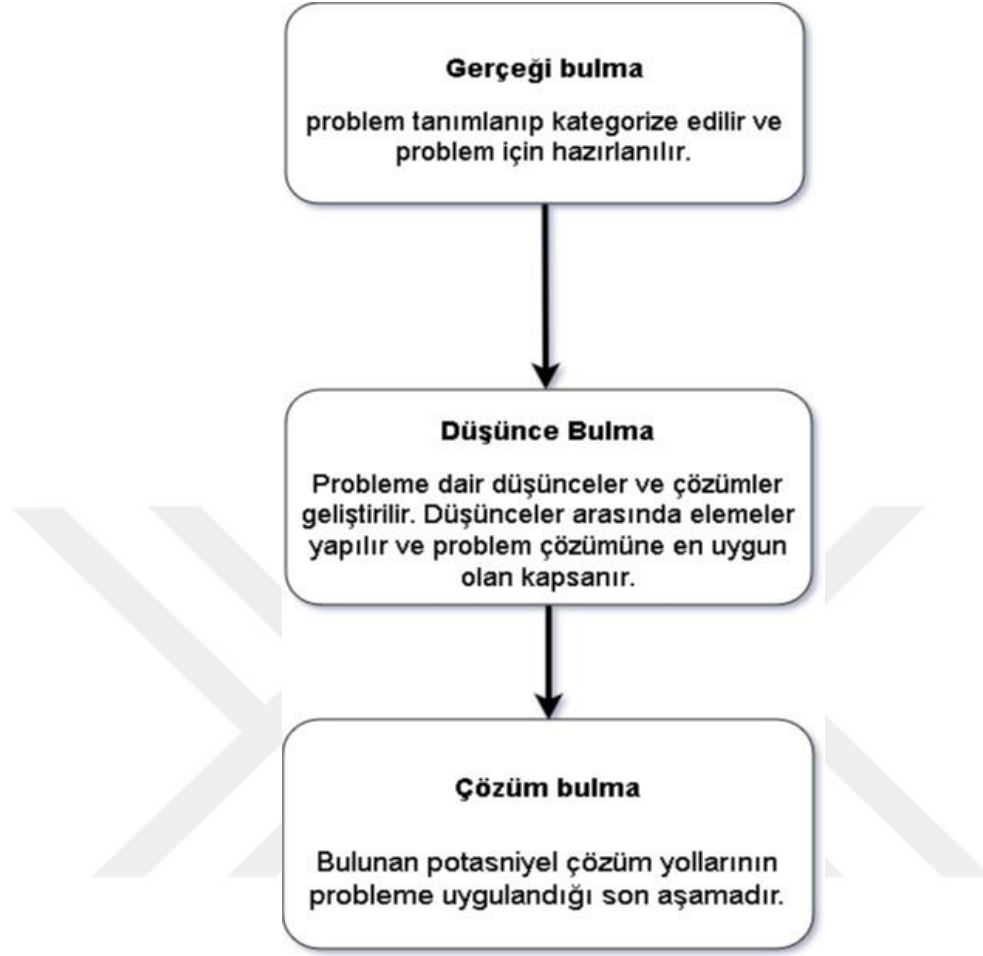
Gerçeği bulma

problem tanımlanıp kategorize edilir ve problem için hazırlanılır.

Düşünce Bulma

Probleme dair düşünceler ve çözümler geliştirilir. Düşünceler arasında elemeler yapılır ve problem çözümüne en uygun olan kapsanır.

Çözüm bulma

Bulunan potasniyel çözüm yollarının probleme uygulandığı son aşamadır.